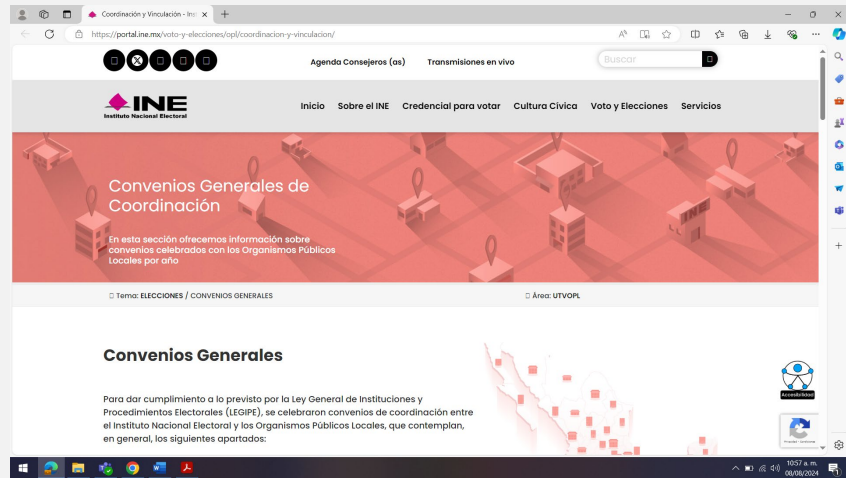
Coordinación y Vinculación - Ins ×

https://portal.ine.mx/voto-y-elecciones/opl/coordinacion-y-vinculacion/

Agenda Consejeros (as)

Transmisiones en vivo

Buscar

INE
Instituto Nacional Electoral

Inicio

Sobre el INE

Credencial para votar

Cultura Cívica

Voto y Elecciones

Servicios

Convenios Generales de Coordinación

En esta sección ofrecemos información sobre convenios celebrados con los Organismos Públicos Locales por año

INE

Tema: ELECCIONES / CONVENIOS GENERALES

Área: UTVOPL

Convenios Generales

Para dar cumplimiento a lo previsto por la Ley General de Instituciones y Procedimientos Electorales (LEGIPE), se celebraron convenios de coordinación entre el Instituto Nacional Electoral y los Organismos Públicos Locales, que contemplan, en general, los siguientes apartados:

Accesibilidad

Privacidad - Condiciones

10:57 a. m.
08/08/2024